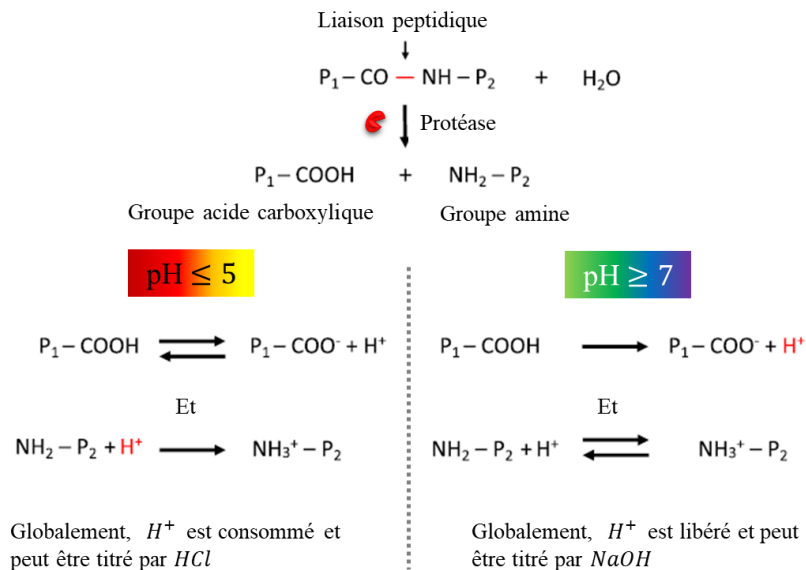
Liaison peptidique

$P_1 - CO - NH - P_2 \quad + \quad H_2O$

Protéase

$P_1 - COOH \quad + \quad NH_2 - P_2$

Groupe acide carboxylique

Groupe amine

pH ≤ 5

$P_1 - COOH \rightleftharpoons P_1 - COO^- + H^+$

Et

$NH_2 - P_2 + H^+ \longrightarrow NH_3^+ - P_2$

Globalement, $H^+$ est consommé et peut être titré par $HCl$

pH ≥ 7

$P_1 - COOH \longrightarrow P_1 - COO^- + H^+$

Et

$NH_2 - P_2 + H^+ \rightleftharpoons NH_3^+ - P_2$

Globalement, $H^+$ est libéré et peut être titré par $NaOH$